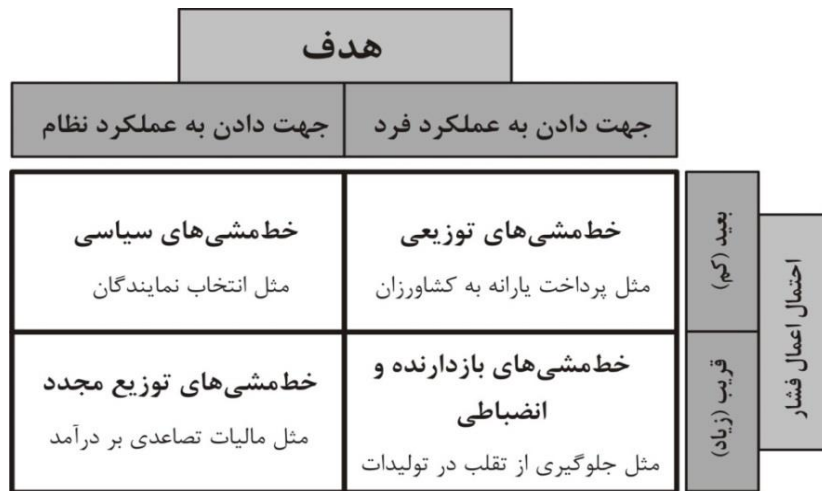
هدف

جهت دادن به عملکرد فرد | جهت دادن به عملکرد نظام

احتمال اعمال فشار

بعید (کم)

خط‌مشی‌های توزیعی
مثل پرداخت یارانه به کشاورزان

خط‌مشی‌های سیاسی
مثل انتخاب نمایندگان

قریب (زیاد)

خط‌مشی‌های بازدارنده و انضباطی
مثل جلوگیری از تقلب در تولیدات

خط‌مشی‌های توزیع مجدد
مثل مالیات تصاعدی بر درآمد